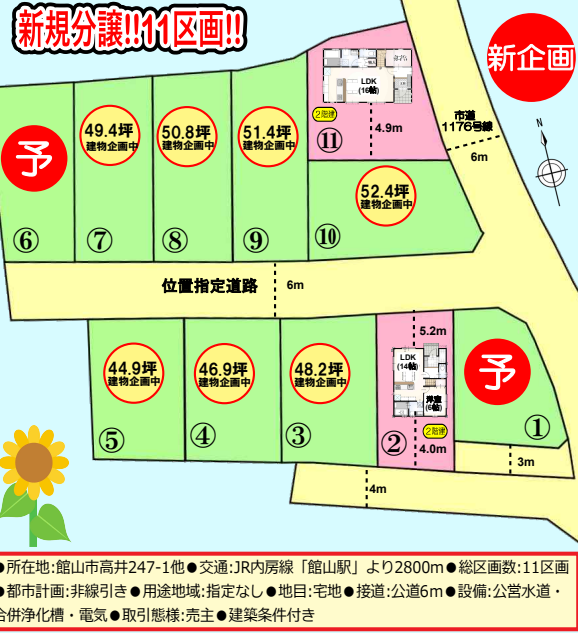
新規分譲!!11区画!!

新企画

LDK (16帖)

洋室

2階建

⑪

4.9m

市道 1176号線

6m

N

予

⑥

49.4坪 建物企画中

⑦

50.8坪 建物企画中

⑧

51.4坪 建物企画中

⑨

52.4坪 建物企画中

⑩

位置指定道路

6m

5.2m

LDK (14帖)

洋室 (6帖)

2階建

4.0m

予

44.9坪 建物企画中

⑤

46.9坪 建物企画中

④

48.2坪 建物企画中

③

②

①

3m

4m

●所在地:館山市高井247-1他●交通:JR内房線「館山駅」より2800m●総区画数:11区画●都市計画:非線引き●用途地域:指定なし●地目:宅地●接道:公道6m●設備:公営水道・合併浄化槽・電気●取引態様:売主●建築条件付き